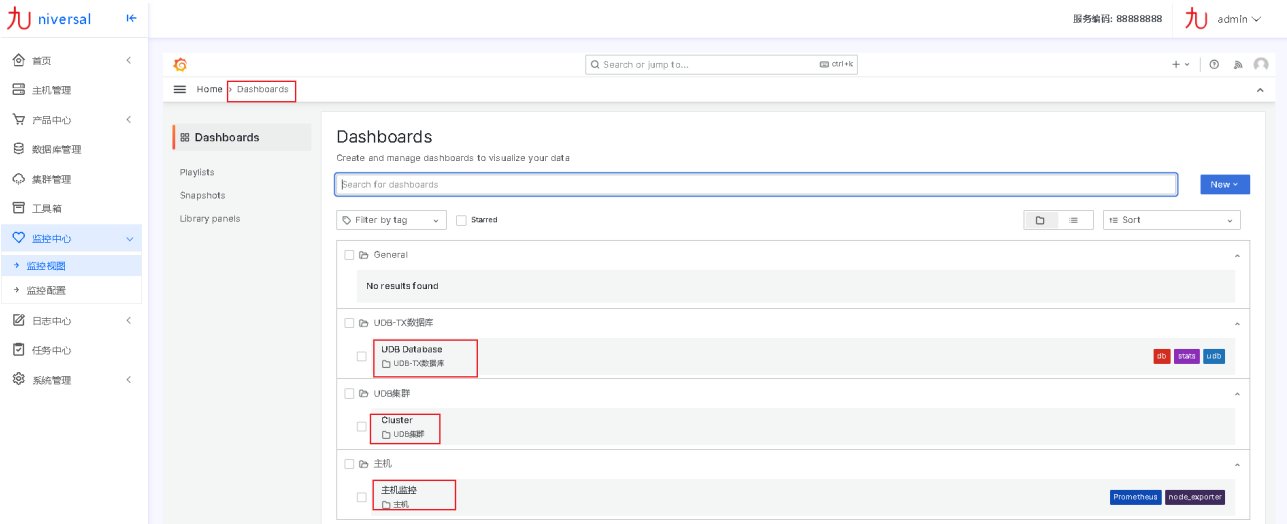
九 niversal

服务编码: 88888888 九 admin

首页
主机管理
产品中心
数据库管理
集群管理
工具箱
监控中心
监控视图
监控配置
日志中心
任务中心
系统管理

Search or jump to... ctrl+k

Home › Dashboards

Dashboards
Playlists
Snapshots
Library panels

Dashboards
Create and manage dashboards to visualize your data

Search for dashboards
New

Filter by tag
Starred
Sort

General
No results found

UDB-TX数据库
UDB Database
UDB-TX数据库
db stats udb

UDB集群
Cluster
UDB集群

主机
主机监控
主机
Prometheus node_exporter